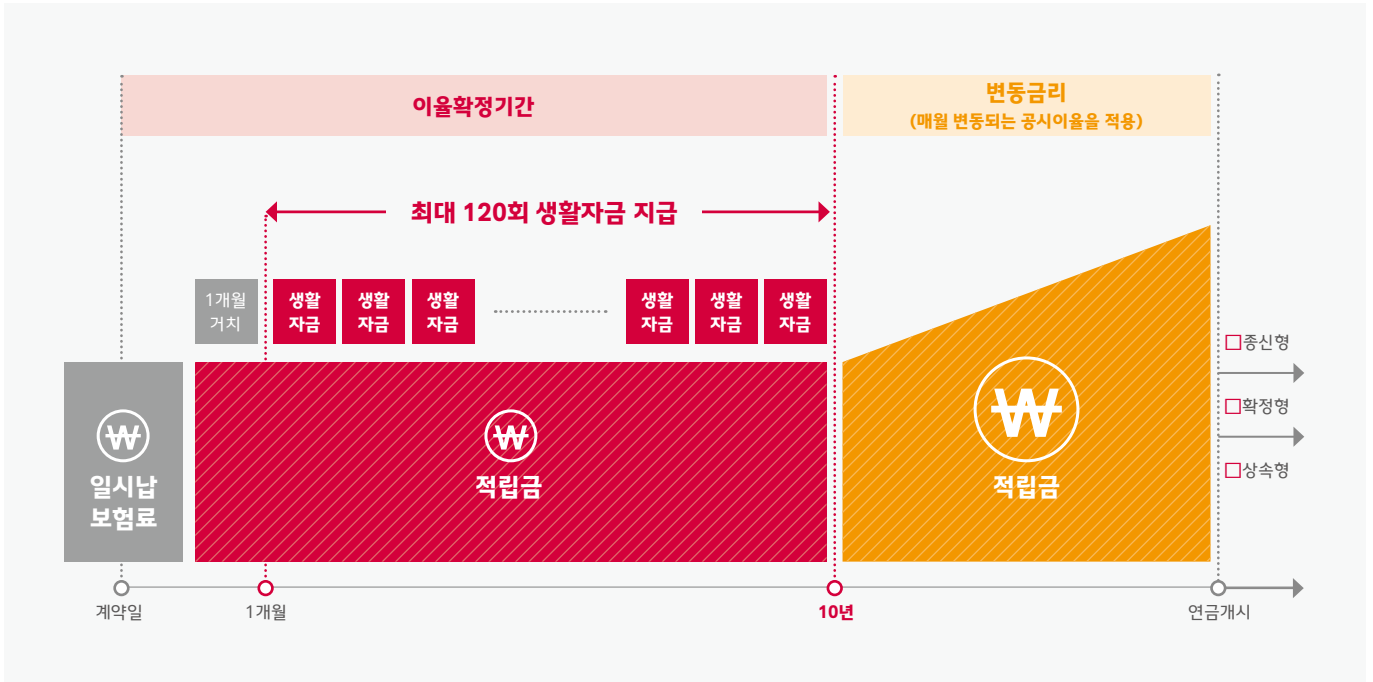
이율확정기간

변동금리
(매월 변동되는 공시이율을 적용)

최대 120회 생활자금 지급

1개월 거치

생활 자금

생활 자금

생활 자금

생활 자금

생활 자금

생활 자금

일시납 보험료

적립금

적립금

□종신형

□확정형

□상속형

계약일

1개월

10년

연금개시